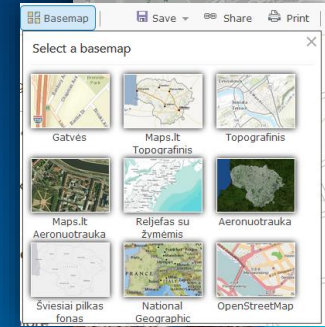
Basemap Save Share Print

Select a basemap

Gatvės

Maps.lt Topografinis

Topografinis

Maps.lt Aeronuotrauka

Reljefas su žymėmis

Aeronuotrauka

Šviesiai pilkas fonas

National Geographic

OpenStreetMap